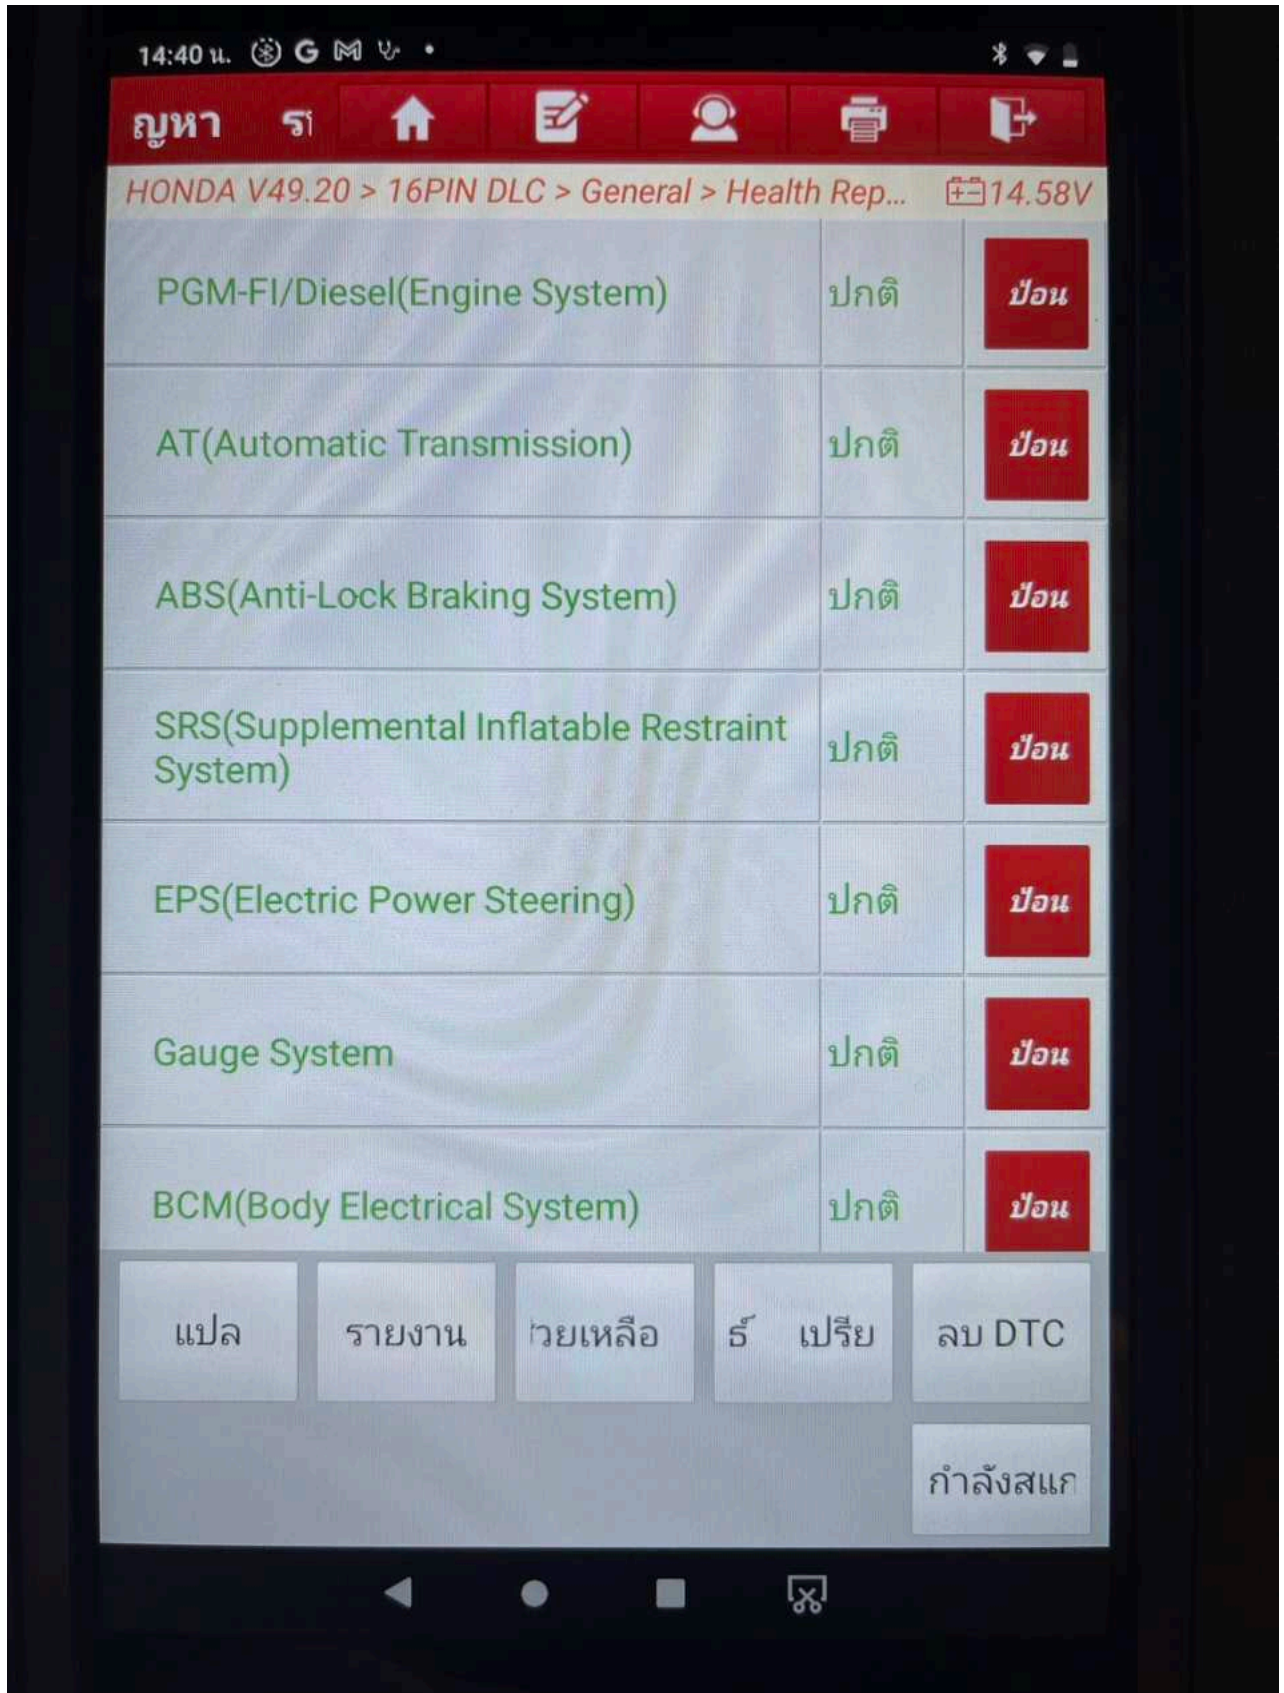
14:40 น.

ญหา รา

HONDA V49.20 > 16PIN DLC > General > Health Rep... 14.58V

| PGM-FI/Diesel(Engine System) | ปกติ | ป้อน |
|---|---|---|
| AT(Automatic Transmission) | ปกติ | ป้อน |
| ABS(Anti-Lock Braking System) | ปกติ | ป้อน |
| SRS(Supplemental Inflatable Restraint System) | ปกติ | ป้อน |
| EPS(Electric Power Steering) | ปกติ | ป้อน |
| Gauge System | ปกติ | ป้อน |
| BCM(Body Electrical System) | ปกติ | ป้อน |

แปล

รายงาน

วยเหลือ

ธ์ เปรีย

ลบ DTC

กำลังสแก